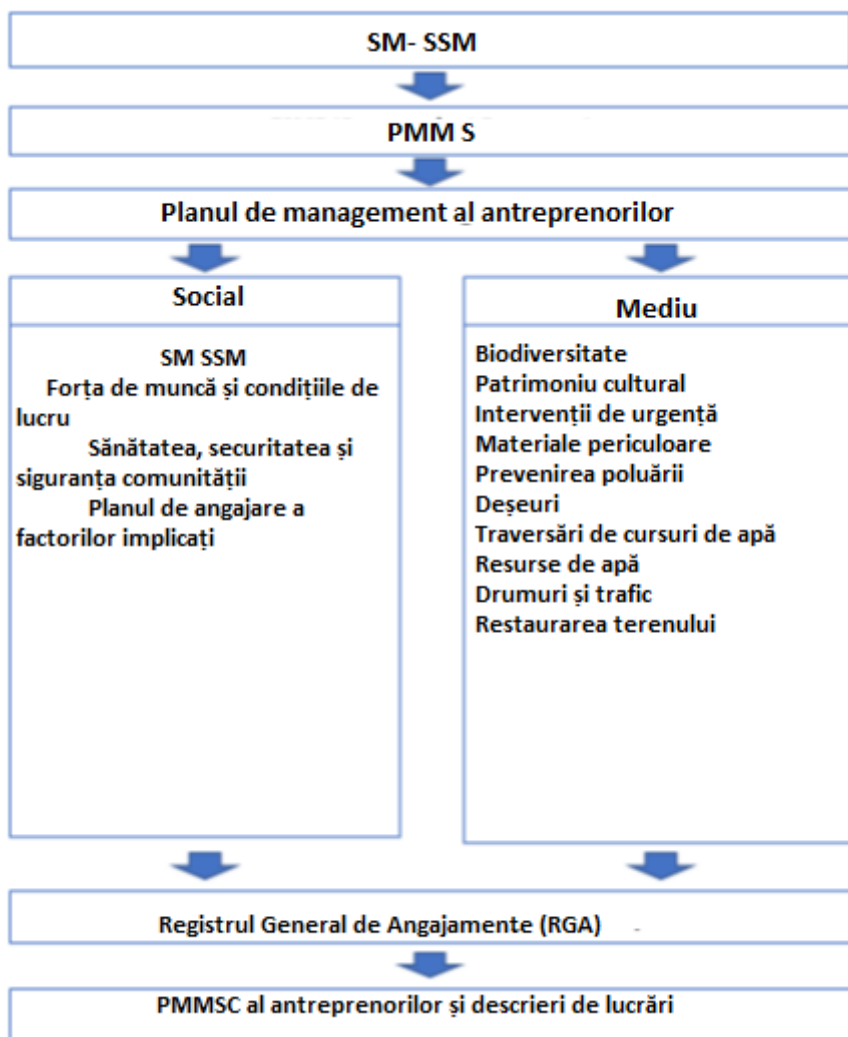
SM- SSM

PMM S

Planul de management al antreprenorilor

Social

SM SSM
Forța de muncă și condițiile de lucru
Sănătatea, securitatea și siguranța comunității
Planul de angajare a factorilor implicați

Mediu

Biodiversitate
Patrimoniu cultural
Intervenții de urgență
Materiale periculoare
Prevenirea poluării
Deșeuri
Traversări de cursuri de apă
Resurse de apă
Drumuri și trafic
Restaurarea terenului

Registrul General de Angajamente (RGA)

PMMSC al antreprenorilor și descrieri de lucrări